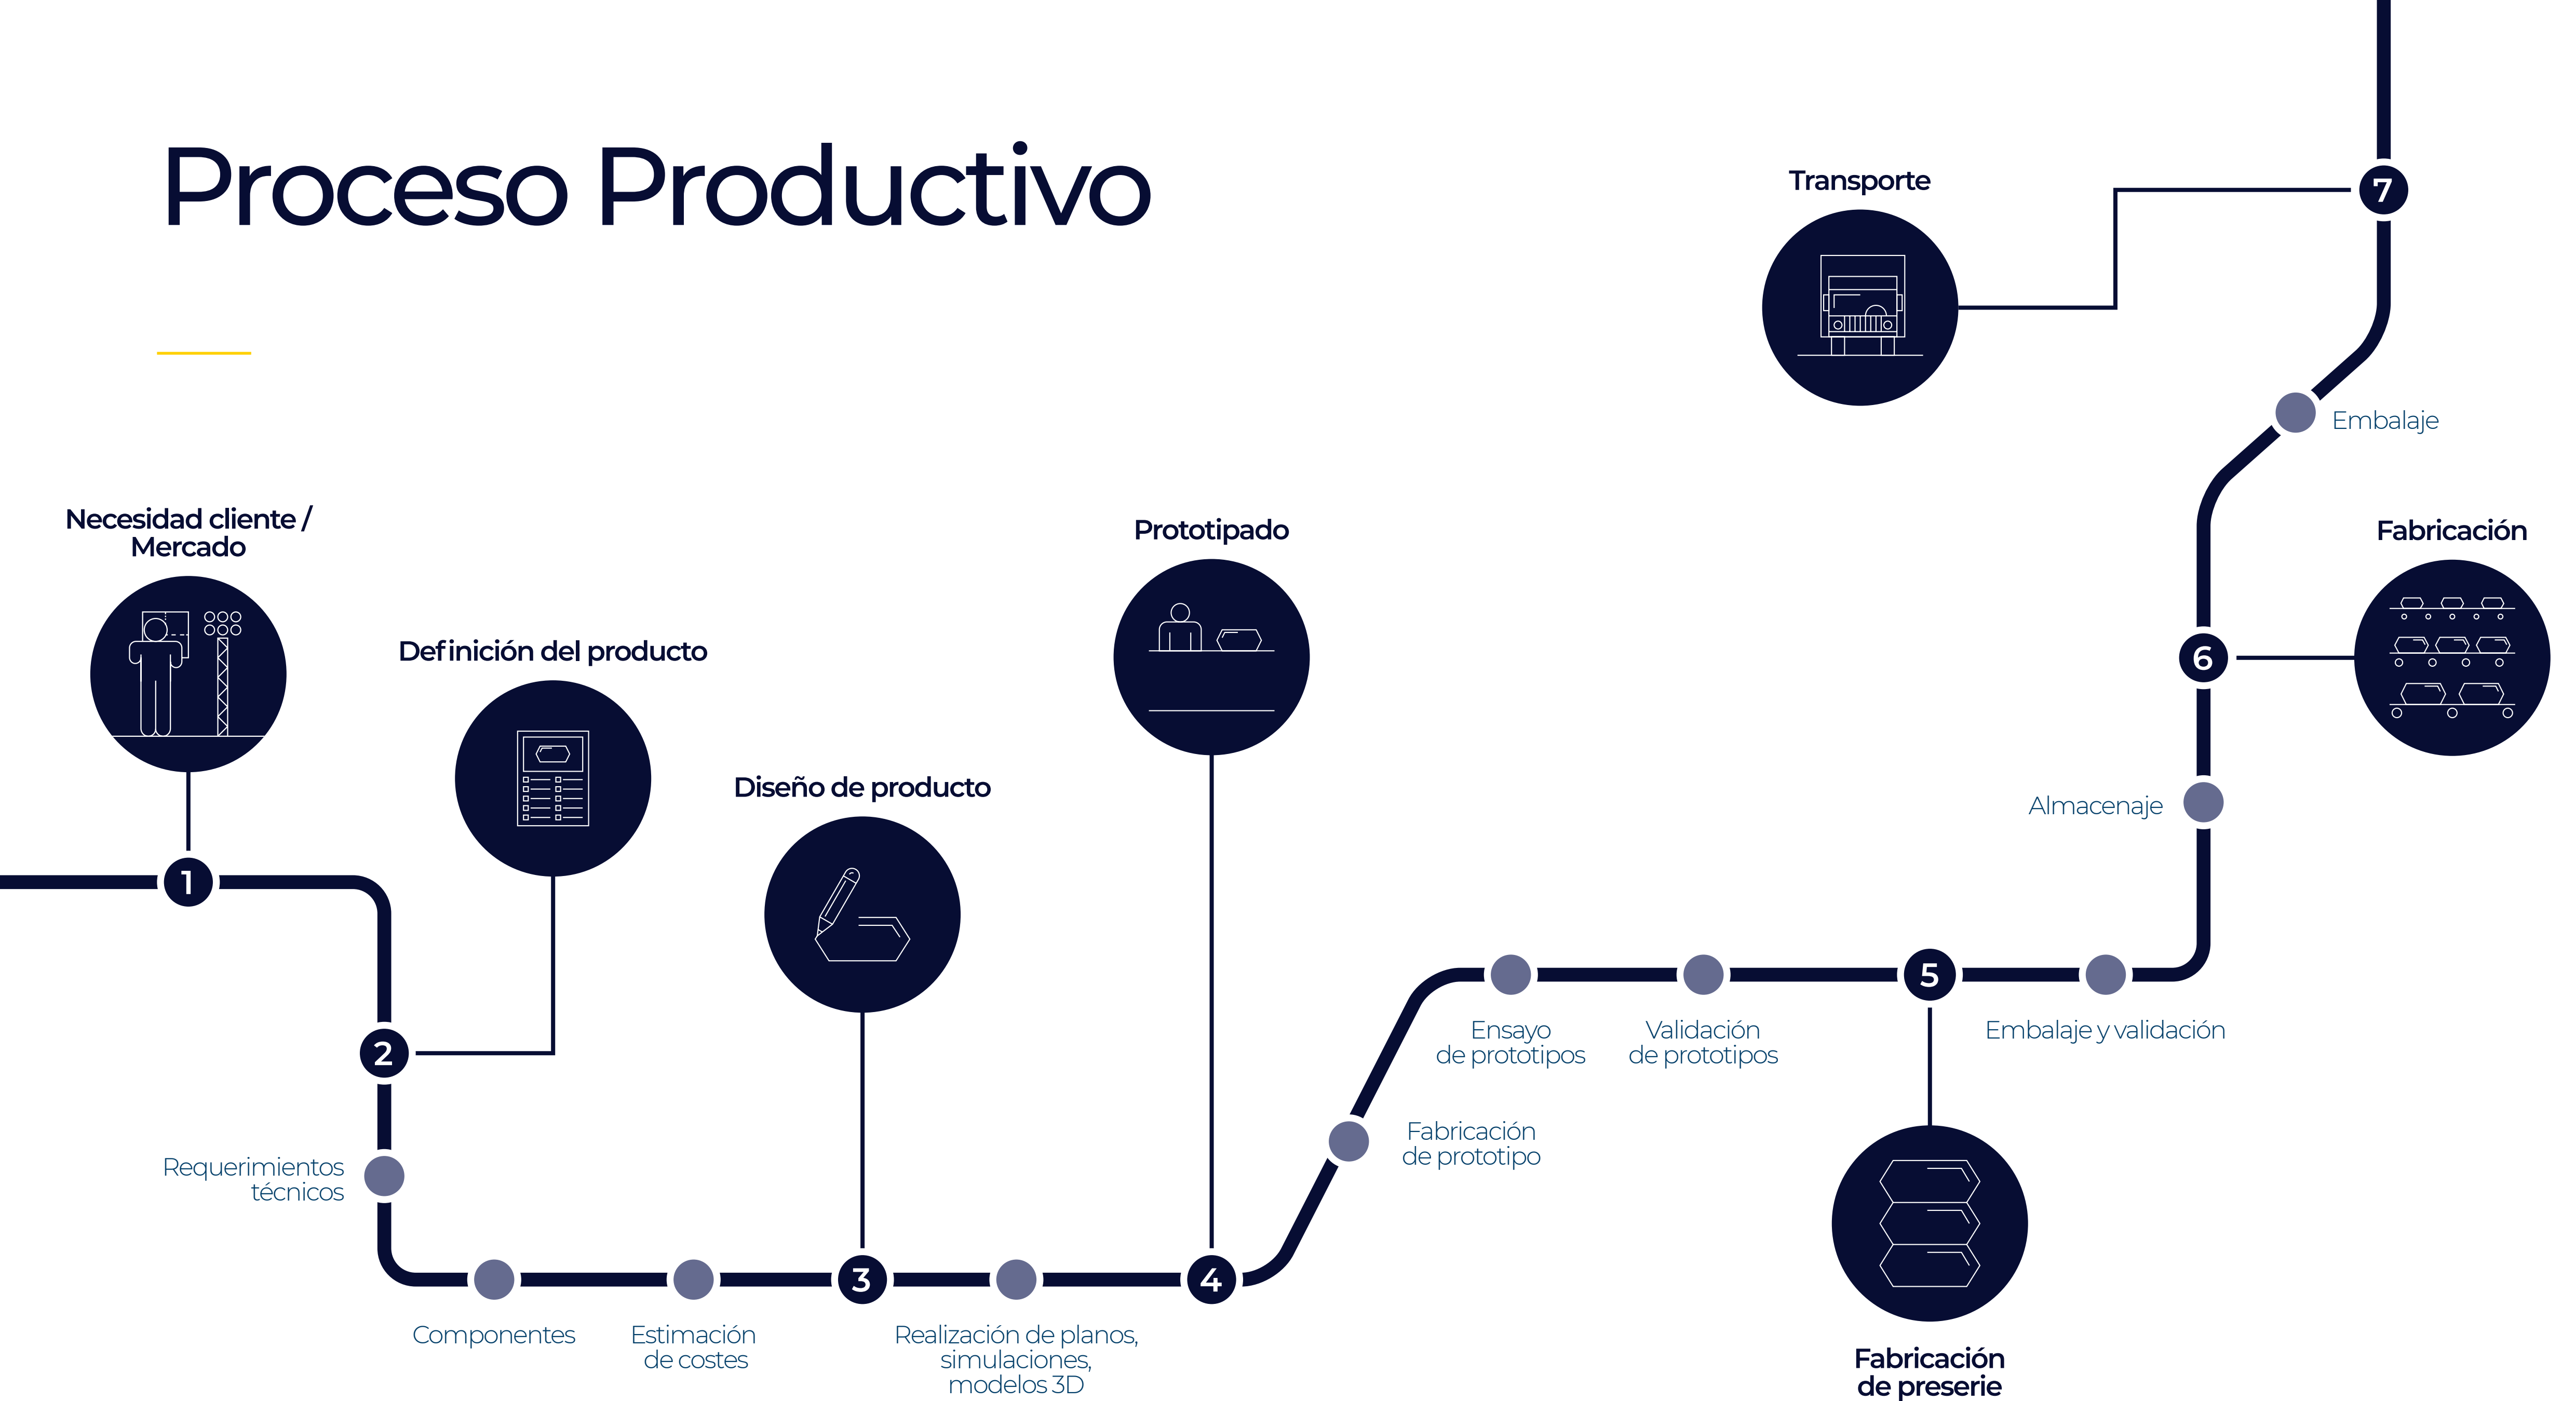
Proceso Productivo

Transporte

7

Embalaje

Fabricación

6

Almacenaje

Necesidad cliente / Mercado

Definición del producto

Prototipado

Diseño de producto

1

2

Requerimientos técnicos

Componentes

Estimación de costes

3

Realización de planos, simulaciones, modelos 3D

4

Fabricación de prototipo

Ensayo de prototipos

Validación de prototipos

5

Embalaje y validación

Fabricación de preserie